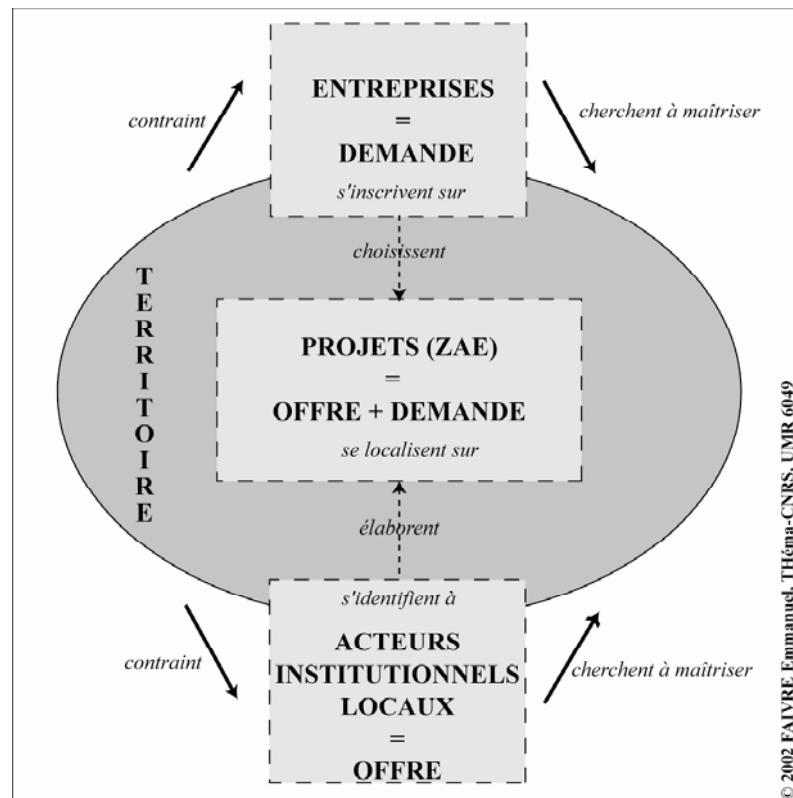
contraint

ENTREPRISES
=
DEMANDE
s'inscrivent sur

cherchent à maîtriser

TERRITOIRE

choisissent

PROJETS (ZAE)
=
OFFRE + DEMANDE
se localisent sur

élaborent

contraint

s'identifient à
ACTEURS INSTITUTIONNELS LOCAUX
=
OFFRE

cherchent à maîtriser

© 2002 FAIVRE Emmanuel. THéma-CNRS. UMR 6049